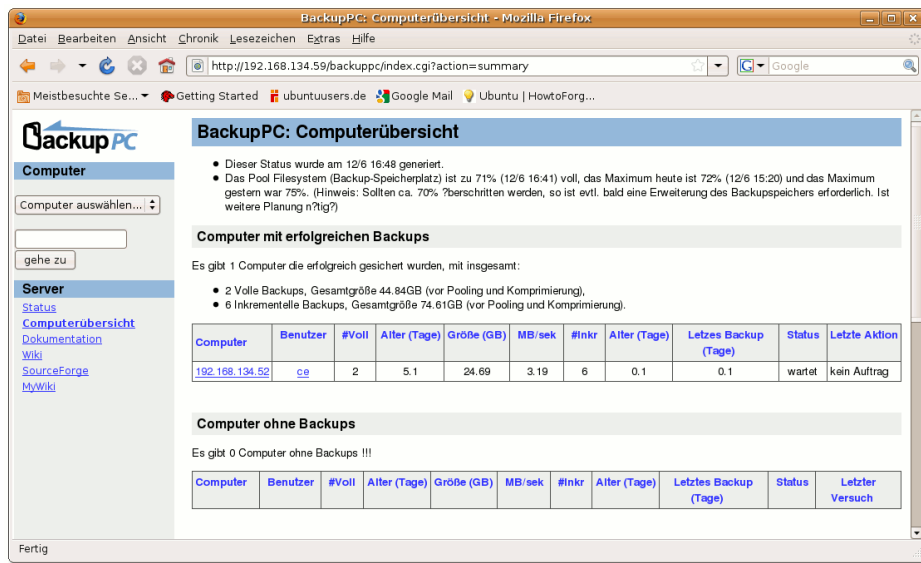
BackupPC: Computerübersicht - Mozilla Firefox

Datei Bearbeiten Ansicht Chronik Lesezeichen Extras Hilfe

http://192.168.134.59/backuppc/index.cgi?action=summary

Google

Meistbesuchte Se... Getting Started ubuntuusers.de Google Mail Ubuntu | HowtoForg...

BackupPC

Computer

Computer auswählen...

gehe zu

Server

Status
Computerübersicht
Dokumentation
Wiki
SourceForge
MyWiki

BackupPC: Computerübersicht

- Dieser Status wurde am 12/6 16:48 generiert.
- Das Pool Filesystem (Backup-Speicherplatz) ist zu 71% (12/6 16:41) voll, das Maximum heute ist 72% (12/6 15:20) und das Maximum gestern war 75%. (Hinweis: Sollten ca. 70% ?berschritten werden, so ist evtl. bald eine Erweiterung des Backupspeichers erforderlich. Ist weitere Planung n?tig?)

Computer mit erfolgreichen Backups

Es gibt 1 Computer die erfolgreich gesichert wurden, mit insgesamt:

- 2 Volle Backups, Gesamtgröße 44.84GB (vor Pooling und Komprimierung),
- 6 Inkrementelle Backups, Gesamtgröße 74.61GB (vor Pooling und Komprimierung).

| Computer | Benutzer | #Voll | Alter (Tage) | Größe (GB) | MB/sek | #Inkr | Alter (Tage) | Letztes Backup (Tage) | Status | Letzte Aktion |
|---|---|---|---|---|---|---|---|---|---|---|
| 192.168.134.52 | ce | 2 | 5.1 | 24.69 | 3.19 | 6 | 0.1 | 0.1 | wartet | kein Auftrag |

Computer ohne Backups

Es gibt 0 Computer ohne Backups !!!

| Computer | Benutzer | #Voll | Alter (Tage) | Größe (GB) | MB/sek | #Inkr | Alter (Tage) | Letztes Backup (Tage) | Status | Letzter Versuch |
|---|---|---|---|---|---|---|---|---|---|---|

Fertig